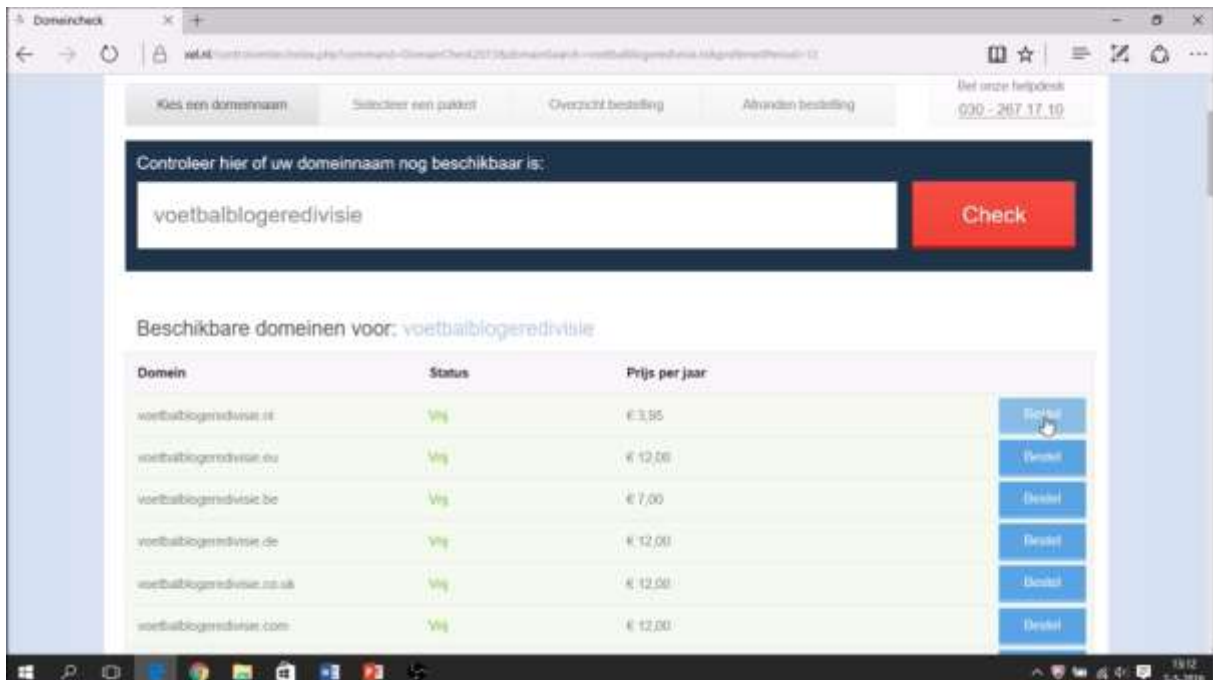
Domeincheck

vel.nl/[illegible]

Kies een domeinnaam | Selecteer een pakket | Overzicht bestelling | Afronden bestelling

Bel onze helpdesk
030 - 267 17 10

Controleer hier of uw domeinnaam nog beschikbaar is:

voetbalblogeredivisie

Check

Beschikbare domeinen voor: voetbalblogeredivisie

| Domein | Status | Prijs per jaar | |
|---|---|---|---|
| voetbalblogeredivisie.nl | Vrij | € 3,95 | Bestel |
| voetbalblogeredivisie.eu | Vrij | € 12,00 | Bestel |
| voetbalblogeredivisie.be | Vrij | € 7,00 | Bestel |
| voetbalblogeredivisie.de | Vrij | € 12,00 | Bestel |
| voetbalblogeredivisie.co.uk | Vrij | € 12,00 | Bestel |
| voetbalblogeredivisie.com | Vrij | € 12,00 | Bestel |

19:12
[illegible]